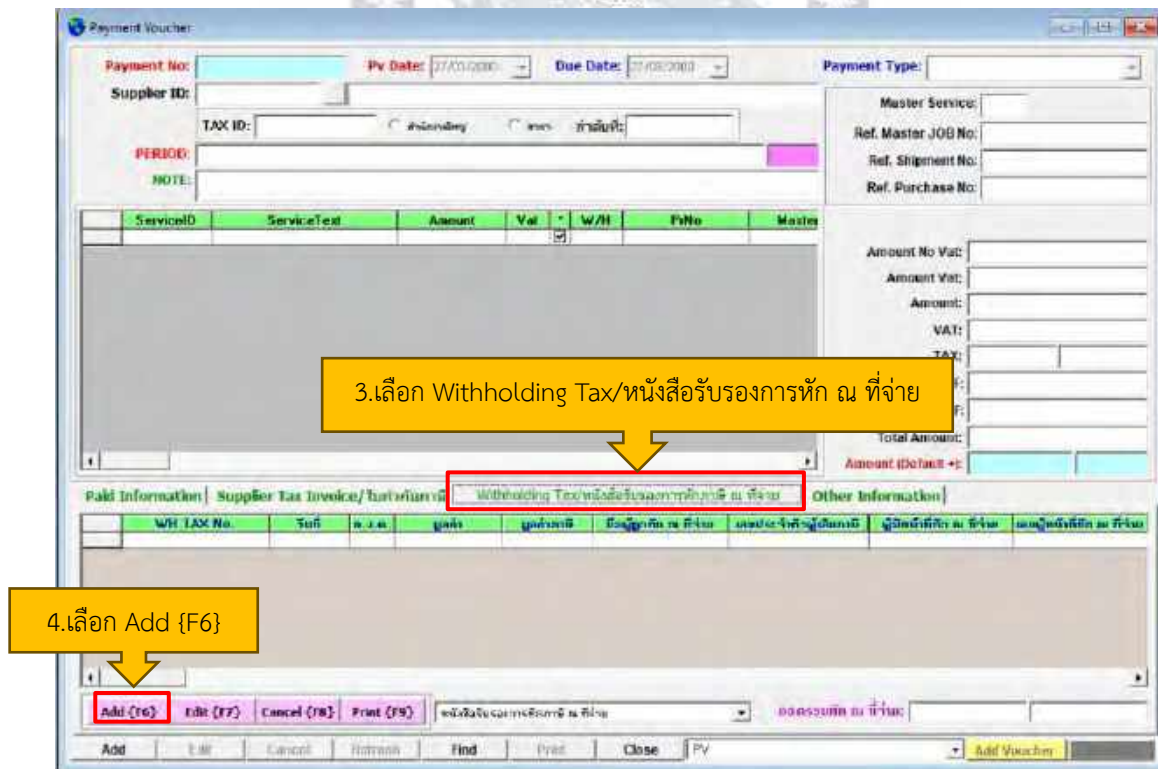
Payment Voucher

Payment No: Pv Date: 27/03/2020 Due Date: 27/03/2020 Payment Type:

Supplier ID:

TAX ID: สำนักงานใหญ่ สาขา สาขาที่:

PERIOD:

NOTE:

Master Service:

Ref. Master JOB No:

Ref. Shipment No:

Ref. Purchase No:

| | ServiceID | ServiceText | Amount | Vat | * | W/H | PvNo | Master |
|---|---|---|---|---|---|---|---|---|
| | | | | | | | | |

Amount No Vat:

Amount Vat:

Amount:

VAT:

TAX:

Total Amount:

Amount (Default +):

3.เลือก Withholding Tax/หนังสือรับรองการหัก ณ ที่จ่าย

Paid Information | Supplier Tax Invoice/ ใบกำกับภาษี | Withholding Tax/หนังสือรับรองการหักภาษี ณ ที่จ่าย | Other Information

| | WH TAX No. | วันที่ | ภ.ง.ด. | มูลค่า | มูลค่าภาษี | ชื่อผู้ถูกหัก ณ ที่จ่าย | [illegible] | ผู้มีหน้าที่หัก ณ ที่จ่าย | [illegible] |
|---|---|---|---|---|---|---|---|---|---|
| | | | | | | | | | |

4.เลือก Add {F6}

Add {F6} Edit {F7} Cancel {F8} Print {F9} หนังสือรับรองการหักภาษี ณ ที่จ่าย ยอดรวมหัก ณ ที่จ่าย:

Add Edit Cancel Refresh Find Print Close PV Add Voucher